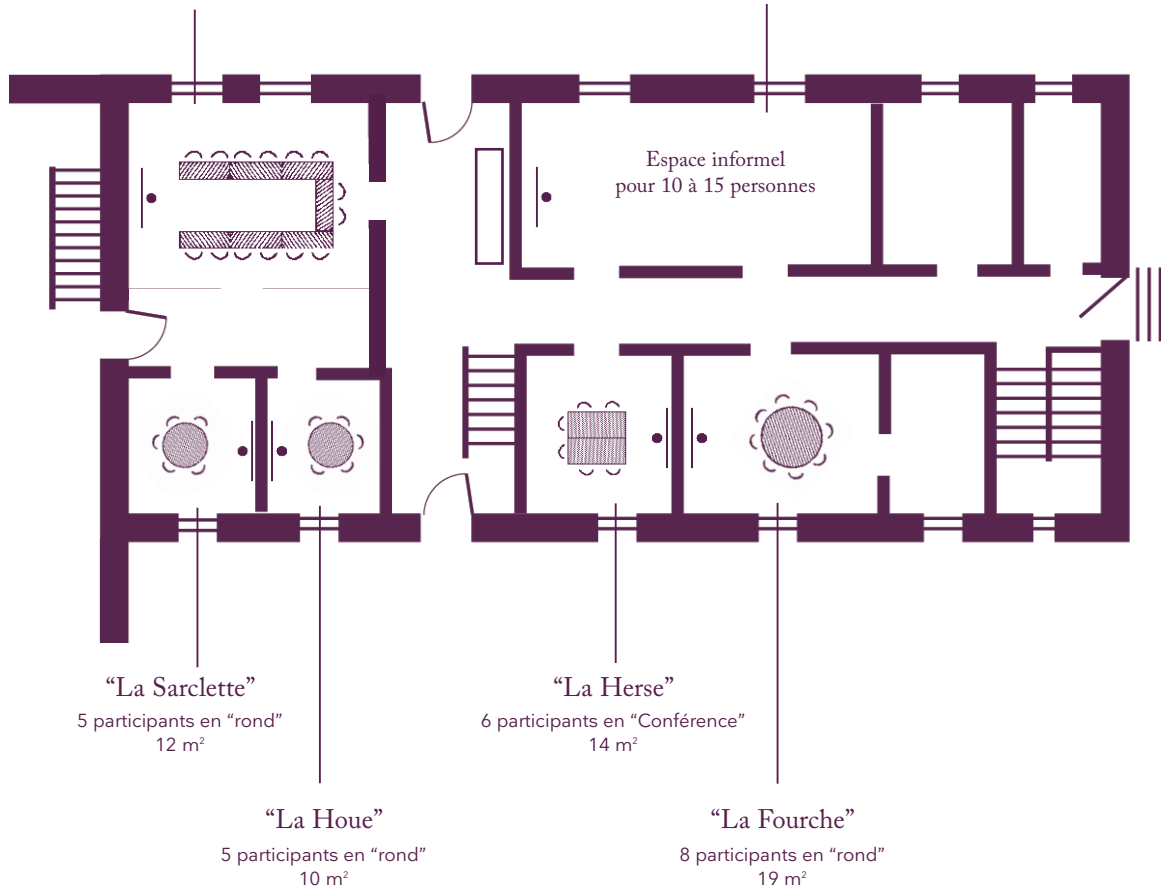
Espace informel
pour 10 à 15 personnes

“La Sarclette”
5 participants en “rond”
12 m$^2$

“La Herse”
6 participants en “Conférence”
14 m$^2$

“La Houe”
5 participants en “rond”
10 m$^2$

“La Fourche”
8 participants en “rond”
19 m$^2$